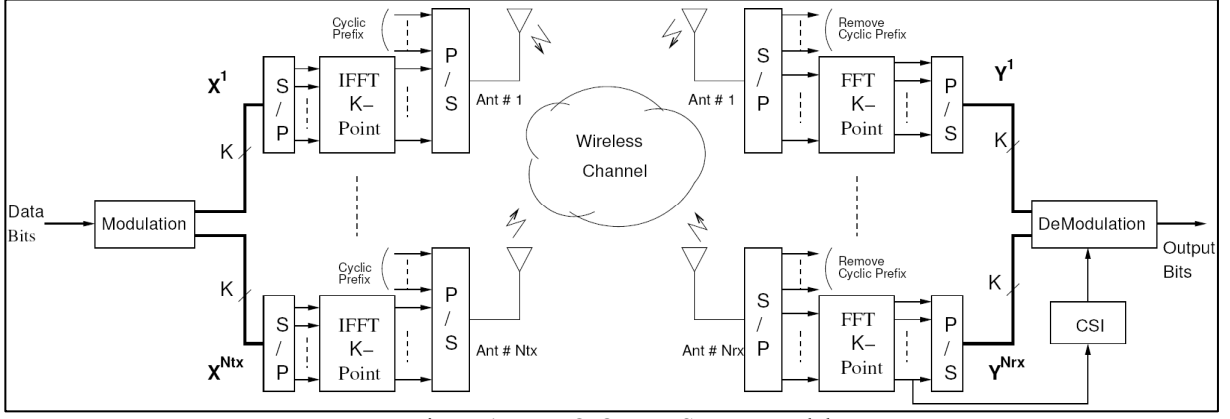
Data Bits

Modulation

$X^1$

K

S / P

IFFT K– Point

Cyclic Prefix

P / S

Ant # 1

K

$X^{Ntx}$

S / P

IFFT K– Point

Cyclic Prefix

P / S

Ant # Ntx

Wireless Channel

Ant # 1

S / P

Remove Cyclic Prefix

FFT K– Point

P / S

$Y^1$

K

Ant # Nrx

S / P

Remove Cyclic Prefix

FFT K– Point

P / S

$Y^{Nrx}$

K

DeModulation

Output Bits

CSI